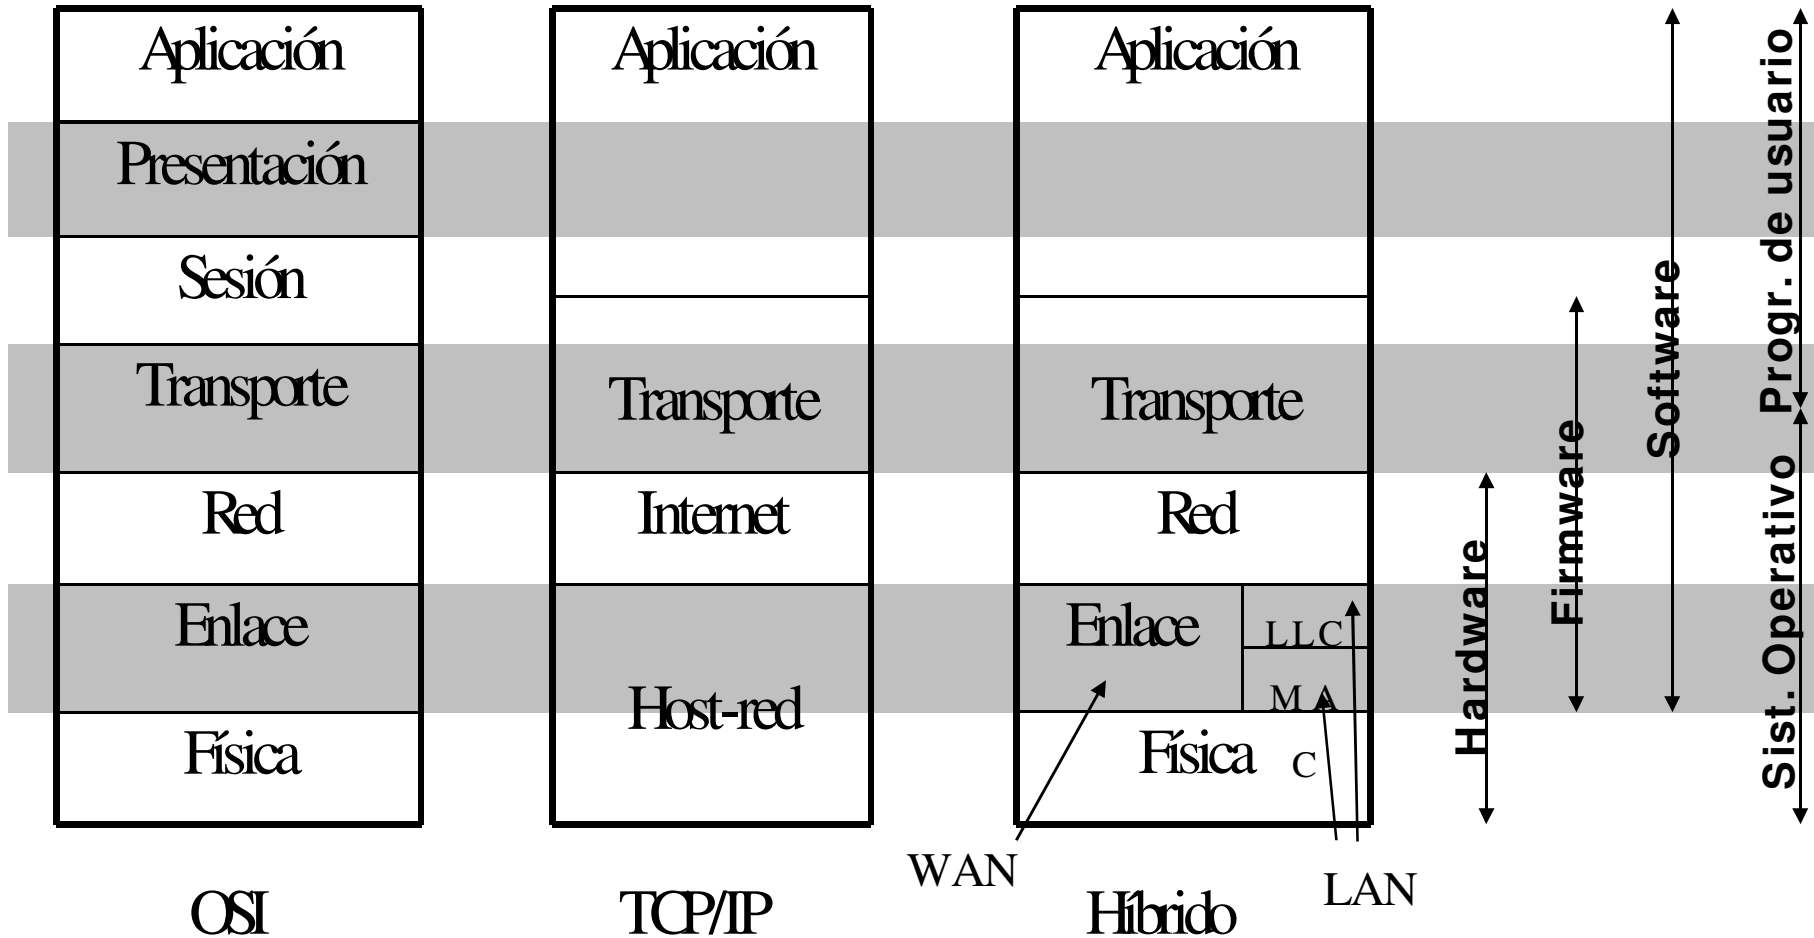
Aplicación
Presentación
Sesión
Transporte
Red
Enlace
Física

OSI

Aplicación
Transporte
Internet
Host-red

TCP/IP

Aplicación
Transporte
Red
Enlace
LLC
MA
Física
C

WAN
Híbrido
LAN

Hardware
Firmware
Software
Sist. Operativo
Progr. de usuario